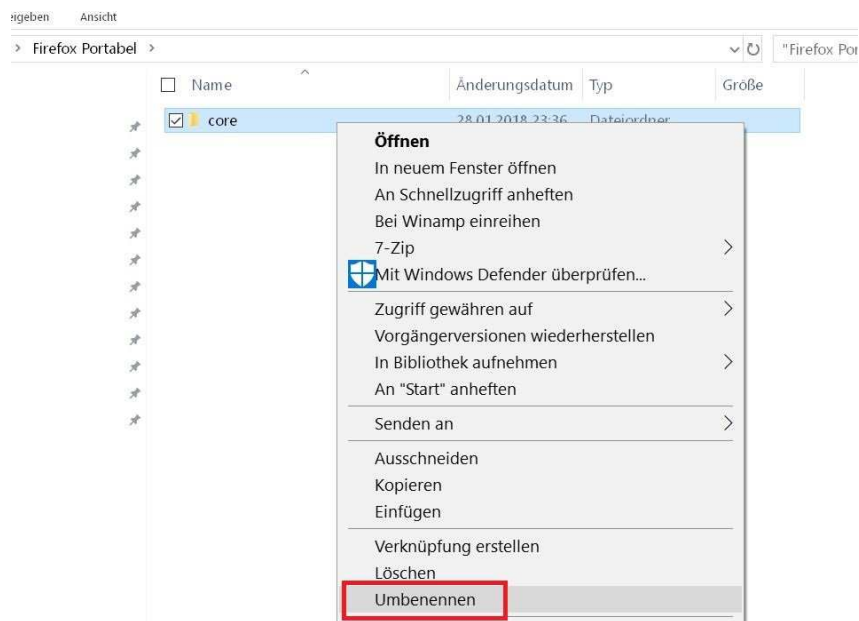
eigeben Ansicht

> Firefox Portabel >

"Firefox Por

Name | Änderungsdatum | Typ | Größe

core 28.01.2018 23:36 Dateiordner

Öffnen
In neuem Fenster öffnen
An Schnellzugriff anheften
Bei Winamp einreihen
7-Zip
Mit Windows Defender überprüfen...
Zugriff gewähren auf
Vorgängerversionen wiederherstellen
In Bibliothek aufnehmen
An "Start" anheften
Senden an
Ausschneiden
Kopieren
Einfügen
Verknüpfung erstellen
Löschen
Umbenennen